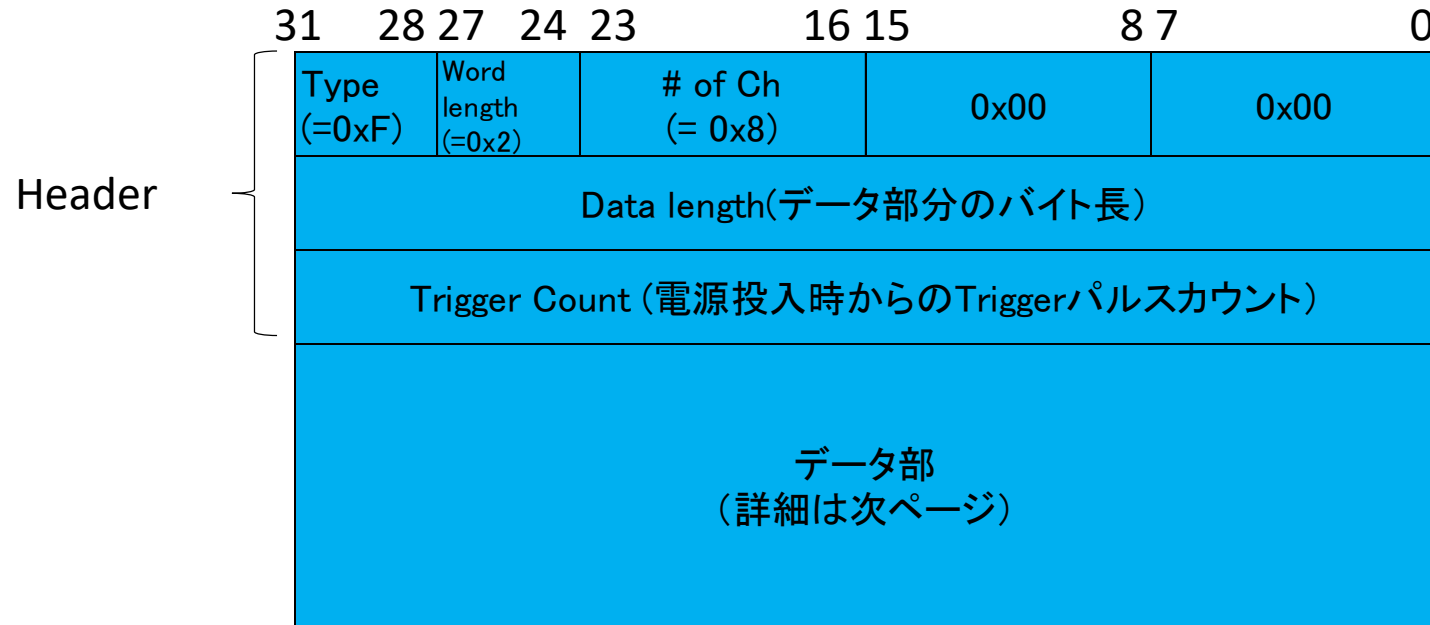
31 28 27 24 23 16 15 8 7 0

| Type (=0xF) | Word length (=0x2) | # of Ch (= 0x8) | 0x00 | 0x00 |
|---|---|---|---|---|

Header

Data length(データ部分のバイト長)

Trigger Count (電源投入時からのTriggerパルスカウント)

データ部
(詳細は次ページ)